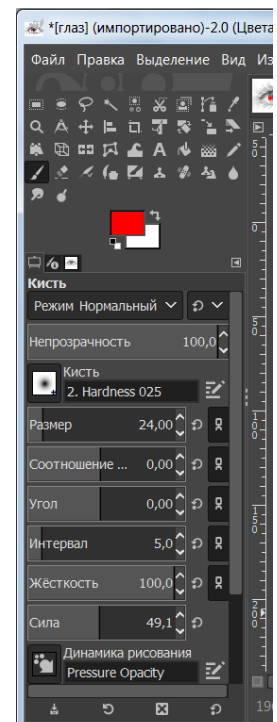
*[глаз] (импортировано)-2.0 (Цвета

Файл Правка Выделение Вид Из

Кисть

Режим Нормальный

Непрозрачность 100,0

Кисть
2. Hardness 025

Размер 24,00

Соотношение ... 0,00

Угол 0,00

Интервал 5,0

Жёсткость 100,0

Сила 49,1

Динамика рисования
Pressure Opacity